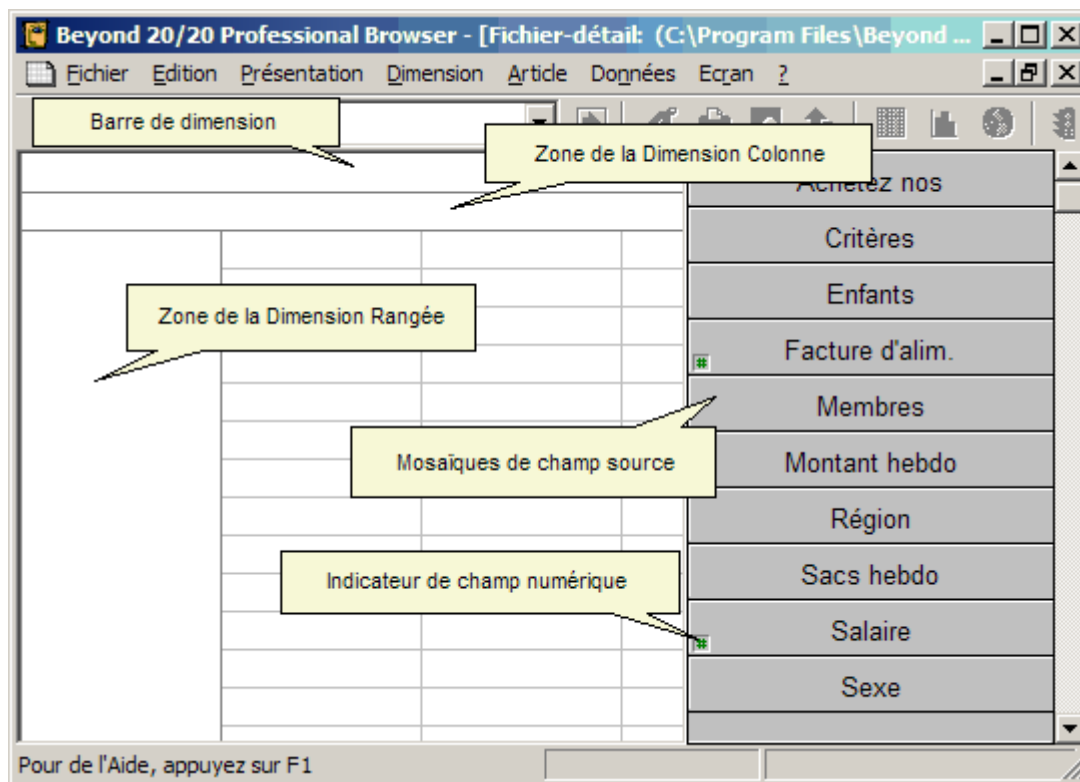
Beyond 20/20 Professional Browser - [Fichier-détail: (C:\Program Files\Beyond ...

Fichier Edition Présentation Dimension Article Données Ecran ?

Barre de dimension

Zone de la Dimension Colonne

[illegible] nos

Critères

Enfants

Zone de la Dimension Rangée

Facture d'alim.

Membres

Mosaïques de champ source

Montant hebdo

Région

Indicateur de champ numérique

Sacs hebdo

Salaire

Sexe

Pour de l'Aide, appuyez sur F1